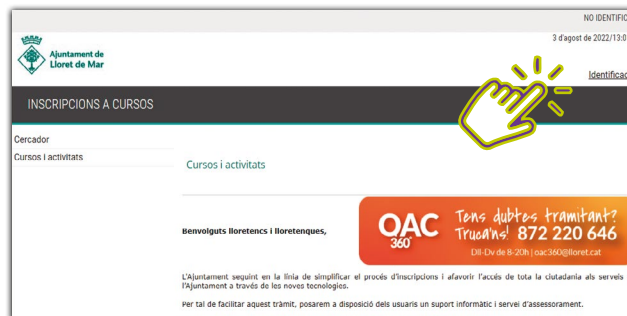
NO IDENTIFIC

3 d'agost de 2022/13:0

Ajuntament de Lloret de Mar

Identifica

INSCRIPCIONS A CURSOS

Cercador

Cursos i activitats

Cursos i activitats

Benvolguts lloretencs i lloretenques,

OAC 360° Tens dubtes tramitant? Truca'ns! 872 220 646 Dll-Dv de 8-20h | oac360@lloret.cat

L'Ajuntament seguint en la línia de simplificar el procés d'inscripcions i afavorir l'accés de tota la ciutadania als serveis l'Ajuntament a través de les noves tecnologies.

Per tal de facilitar aquest tràmit, posarem a disposició dels usuaris un suport informàtic i servei d'assessorament.